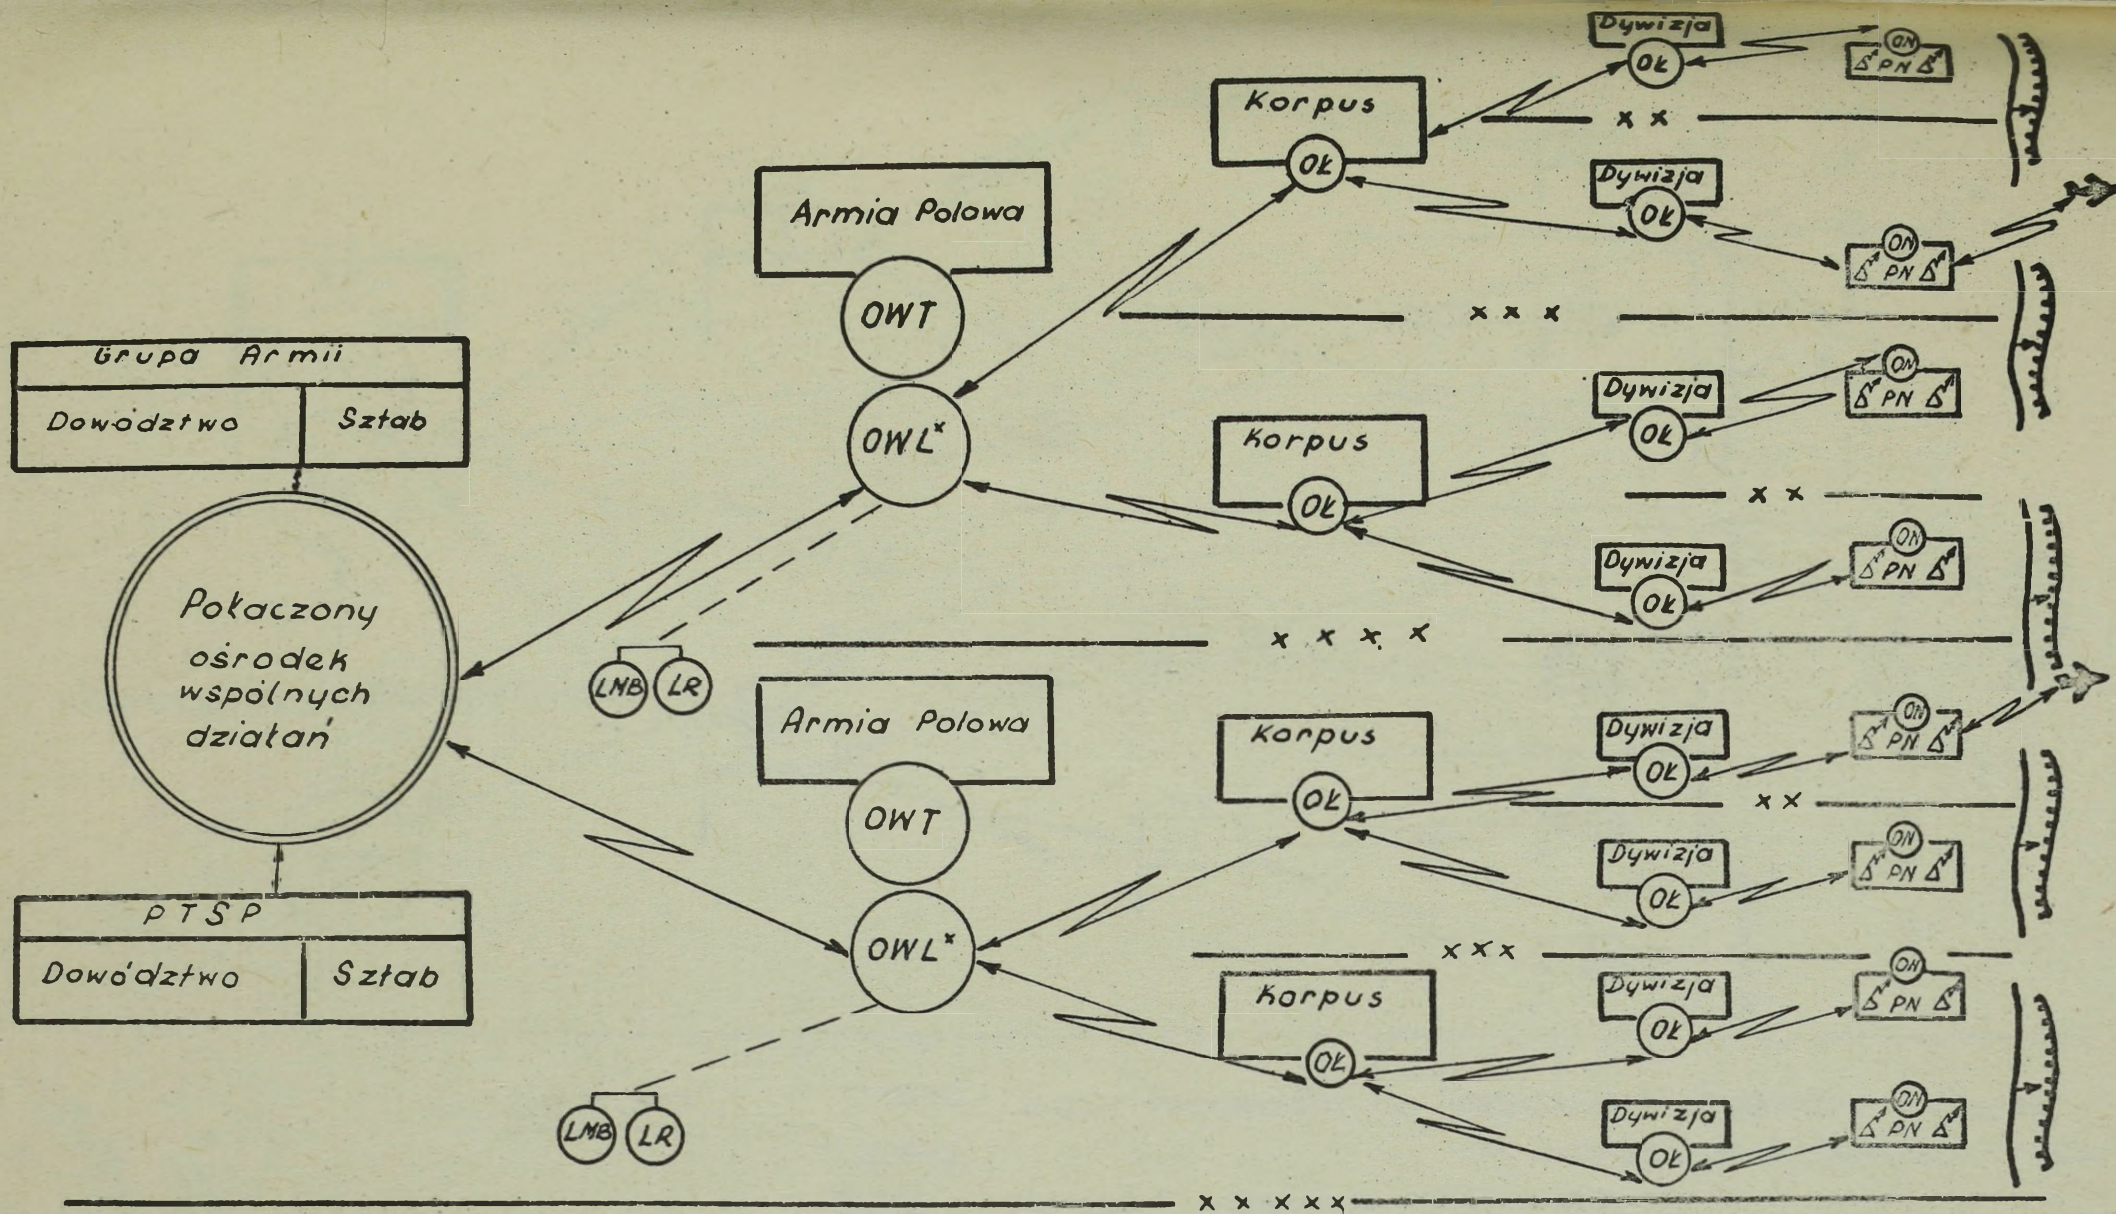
Grupa Armii
Dowództwo
Sztab

Połaczony ośrodek wspólnych działań

PTSP
Dowództwo
Sztab

Armia Polowa
OWT
OWL$^x$

LMB LR

Armia Polowa
OWT
OWL$^x$

LMB LR

Korpus
OŁ

Korpus
OŁ

Korpus
OŁ

Korpus
OŁ

Dywizja
OŁ
ON
PN

Dywizja
OŁ
ON
PN

Dywizja
OŁ
ON
PN

Dywizja
OŁ
ON
PN

Dywizja
OŁ
ON
PN

Dywizja
OŁ
ON
PN

Dywizja
OŁ
ON
PN

Dywizja
OŁ
ON
PN

x x
x x x
x x
x x x x
x x
x x x
x x x x x